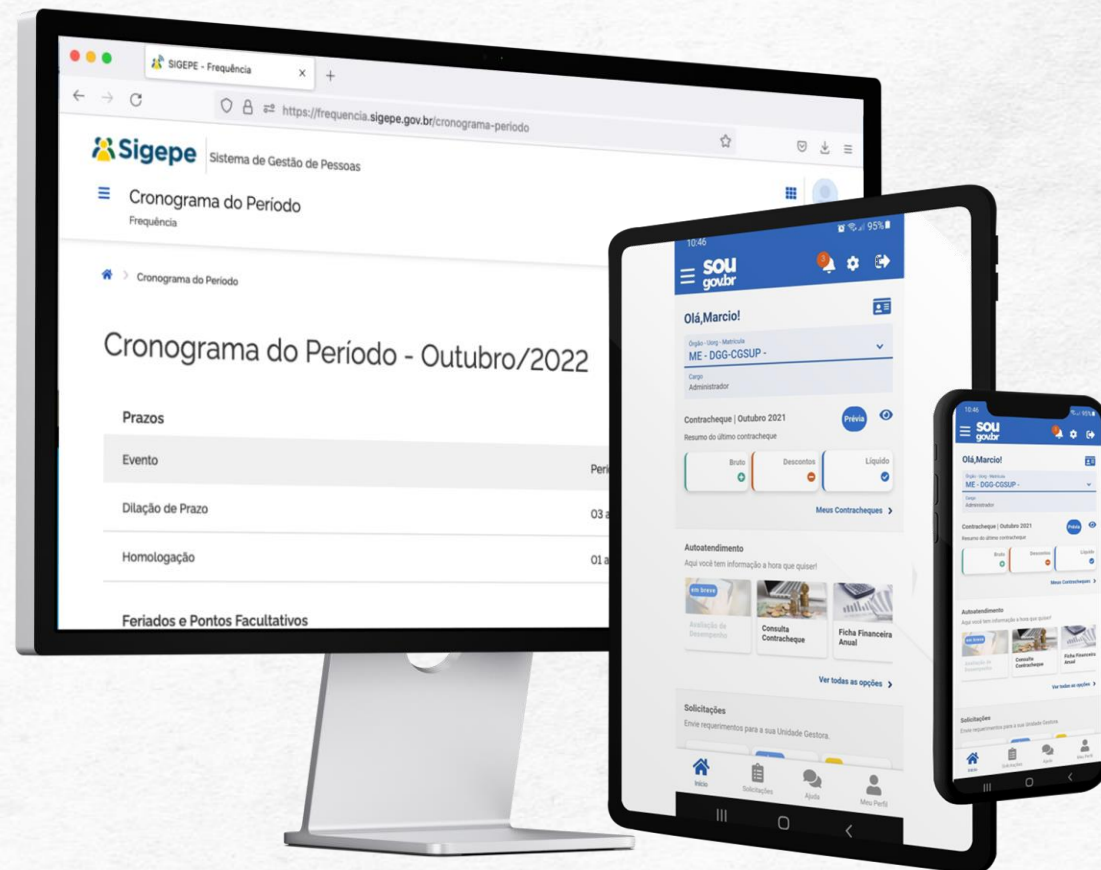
SIGEPE - Frequência
https://frequencia.sigepe.gov.br/cronograma-periodo

Sigepe Sistema de Gestão de Pessoas

Cronograma do Período
Frequência

Cronograma do Período

Cronograma do Período - Outubro/2022

Prazos

| Evento | Peri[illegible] |
|---|---|
| Dilação de Prazo | 03 a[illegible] |
| Homologação | 01 a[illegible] |

Feriados e Pontos Facultativos

10:46
95%
sou gov.br
Olá,Marcio!
Órgão - Upag - Matrícula
ME - DGG-CGSUP -
Cargo
Administrador
Contracheque | Outubro 2021
Prévia
Resumo do último contracheque
Bruto
Descontos
Líquido
Meus Contracheques
Autoatendimento
Aqui você tem informação a hora que quiser!
em breve
Avaliação de Desempenho
Consulta Contracheque
Ficha Financeira Anual
Ver todas as opções
Solicitações
Envie requerimentos para a sua Unidade Gestora.
Início
Solicitações
Ajuda
Meu Perfil

10:46
sou gov.br
Olá,Marcio!
Órgão - Upag - Matrícula
ME - DGG-CGSUP -
Cargo
Administrador
Contracheque | Outubro 2021
Prévia
Resumo do último contracheque
Bruto
Descontos
Líquido
Meus Contracheques
Autoatendimento
Aqui você tem informação a hora que quiser!
em breve
Avaliação de Desempenho
Consulta Contracheque
Ficha Financeira Anual
Ver todas as opções
Solicitações
Envie requerimentos para a sua Unidade Gestora.
Início
Solicitações
Ajuda
Meu Perfil